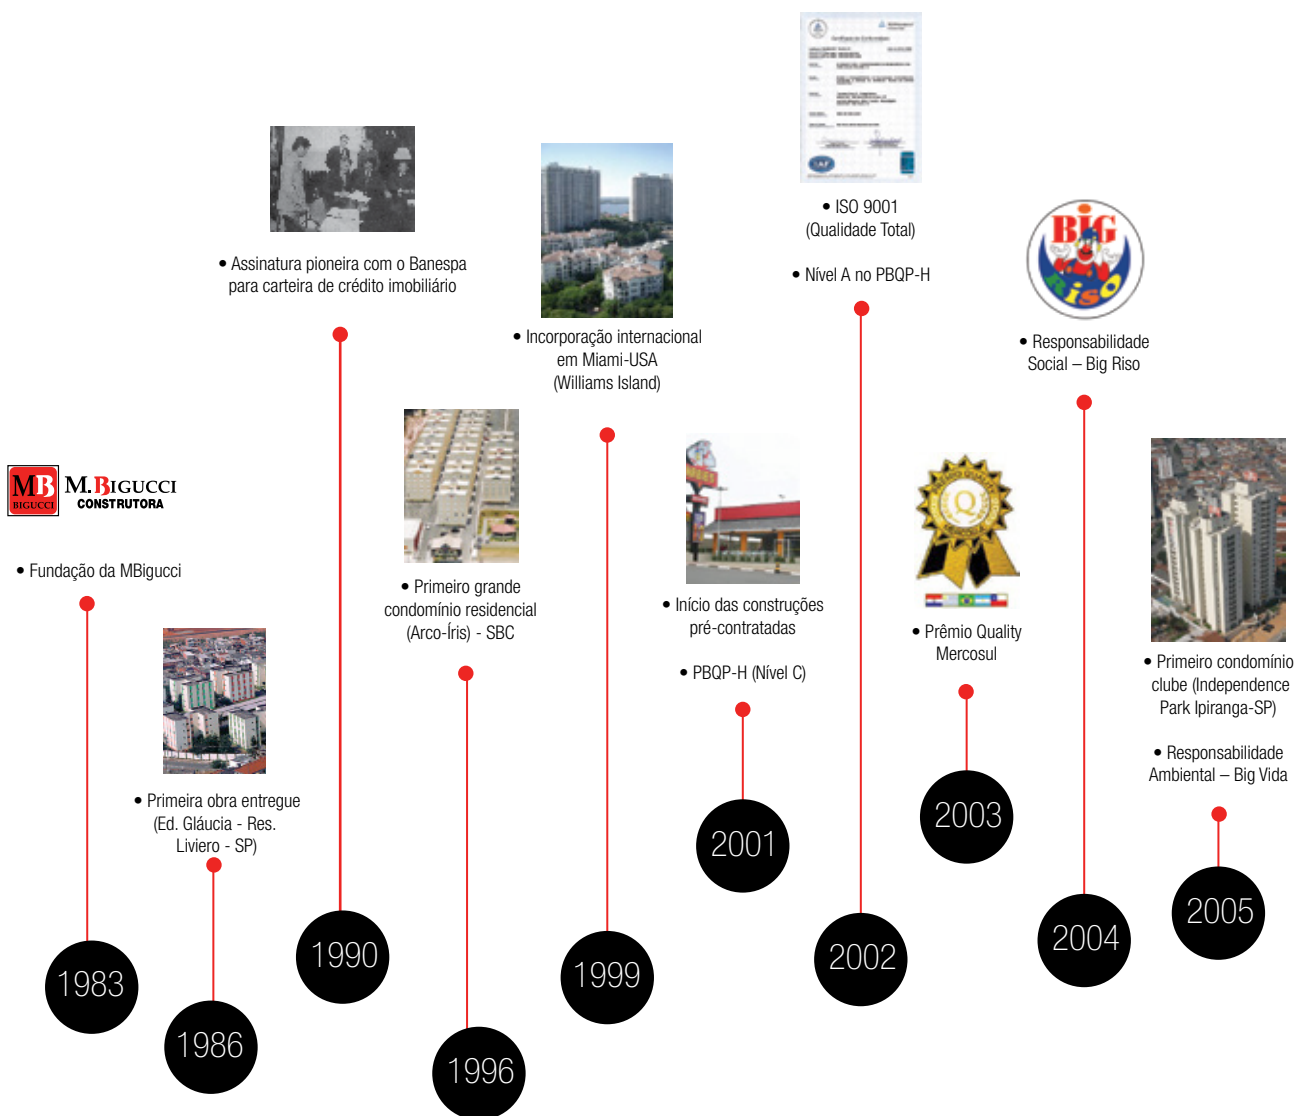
MB BIGUCCI M.BIGUCCI CONSTRUTORA

• Fundação da MBigucci

1983

• Primeira obra entregue (Ed. Gláucia - Res. Liviero - SP)

1986

• Assinatura pioneira com o Banespa para carteira de crédito imobiliário

1990

• Primeiro grande condomínio residencial (Arco-Íris) - SBC

1996

• Incorporação internacional em Miami-USA (Williams Island)

1999

• Início das construções pré-contratadas

• PBQP-H (Nível C)

2001

• ISO 9001 (Qualidade Total)

• Nível A no PBQP-H

2002

• Prêmio Quality Mercosul

2003

BIG Riso

• Responsabilidade Social – Big Riso

2004

• Primeiro condomínio clube (Independence Park Ipiranga-SP)

• Responsabilidade Ambiental – Big Vida

2005